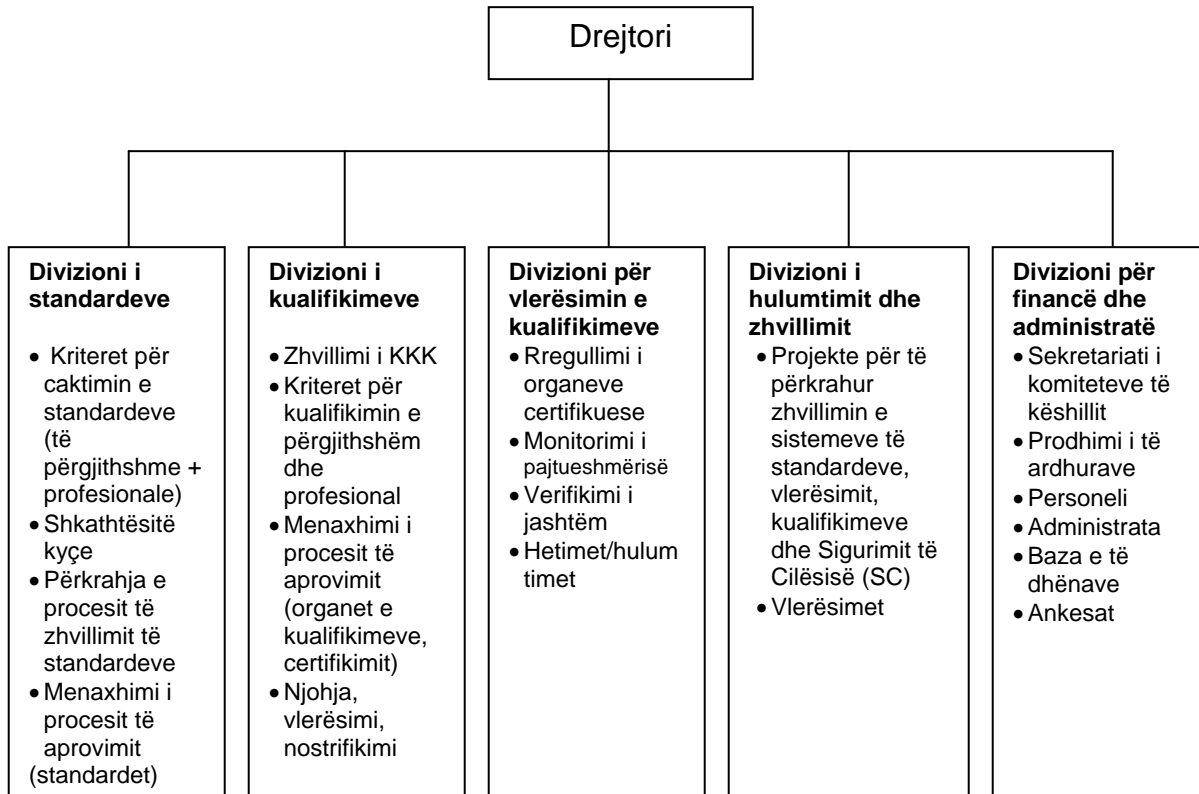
Drejtori

**Divizioni i standardeve**

- Kriteret për caktimin e standardeve (të përgjithshme + profesionale)
- Shkathtësitë kyçe
- Përkrahja e procesit të zhvillimit të standardeve
- Menaxhimi i procesit të aprovimit (standardet)

**Divizioni i kualifikimeve**

- Zhvillimi i KKK
- Kriteret për kualifikimin e përgjithshëm dhe profesional
- Menaxhimi i procesit të aprovimit (organet e kualifikimeve, certifikimit)
- Njohja, vlerësimi, nostrifikimi

**Divizioni për vlerësimin e kualifikimeve**

- Rregullimi i organeve certifikuese
- Monitorimi i pajtueshmërisë
- Verifikimi i jashtëm
- Hetimet/hulumtimet

**Divizioni i hulumtimit dhe zhvillimit**

- Projekte për të përkrahur zhvillimin e sistemeve të standardeve, vlerësimit, kualifikimeve dhe Sigurimit të Cilësisë (SC)
- Vlerësimet

**Divizioni për financë dhe administratë**

- Sekretariati i komiteteve të këshillit
- Prodhimi i të ardhurave
- Personeli
- Administrata
- Baza e të dhënave
- Ankesat